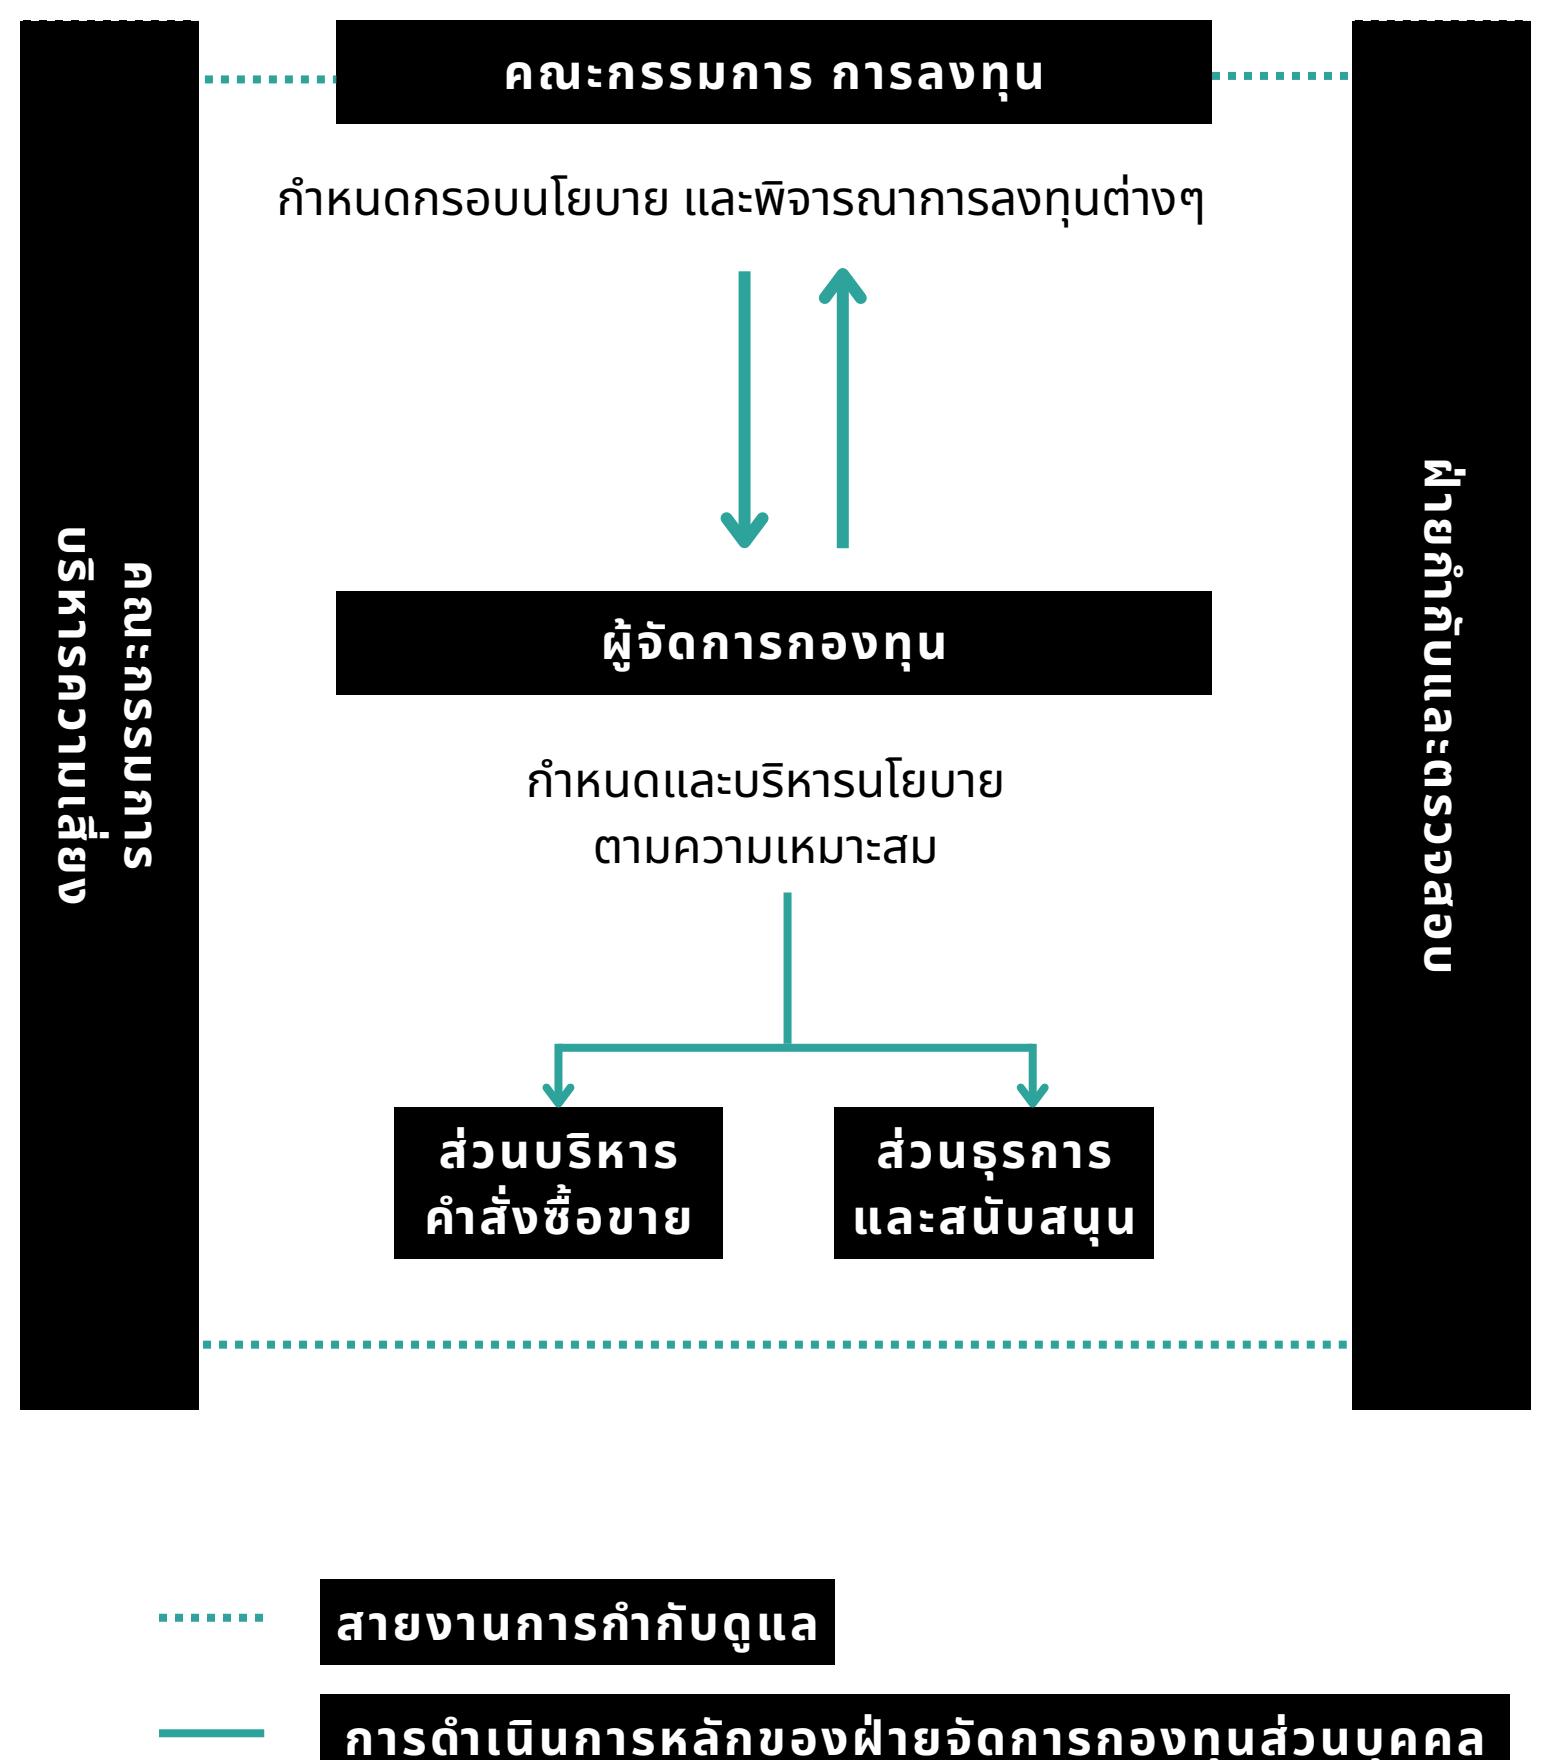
คณะกรรมการ การลงทุน

กำหนดกรอบนโยบาย และพิจารณาการลงทุนต่างๆ

ผู้จัดการกองทุน

กำหนดและบริหารนโยบาย ตามความเหมาะสม

ส่วนบริหาร คำสั่งซื้อขาย

ส่วนธุรการ และสนับสนุน

คณะกรรมการ บริหารความเสี่ยง

ฝ่ายกำกับและตรวจสอบ

สายงานการกำกับดูแล

การดำเนินการหลักของฝ่ายจัดการกองทุนส่วนบุคคล